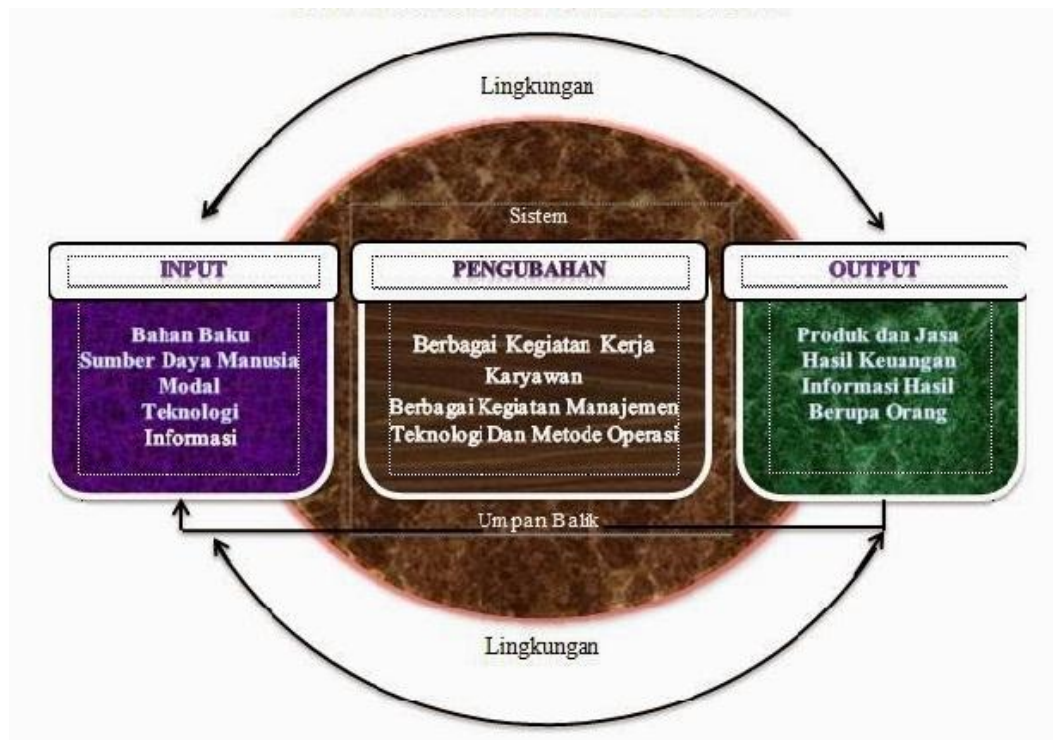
Lingkungan

Sistem

INPUT

Bahan Baku
Sumber Daya Manusia
Modal
Teknologi
Informasi

PENGUBAHAN

Berbagai Kegiatan Kerja Karyawan
Berbagai Kegiatan Manajemen
Teknologi Dan Metode Operasi

OUTPUT

Produk dan Jasa
Hasil Keuangan
Informasi Hasil
Berupa Orang

Umpan Balik

Lingkungan